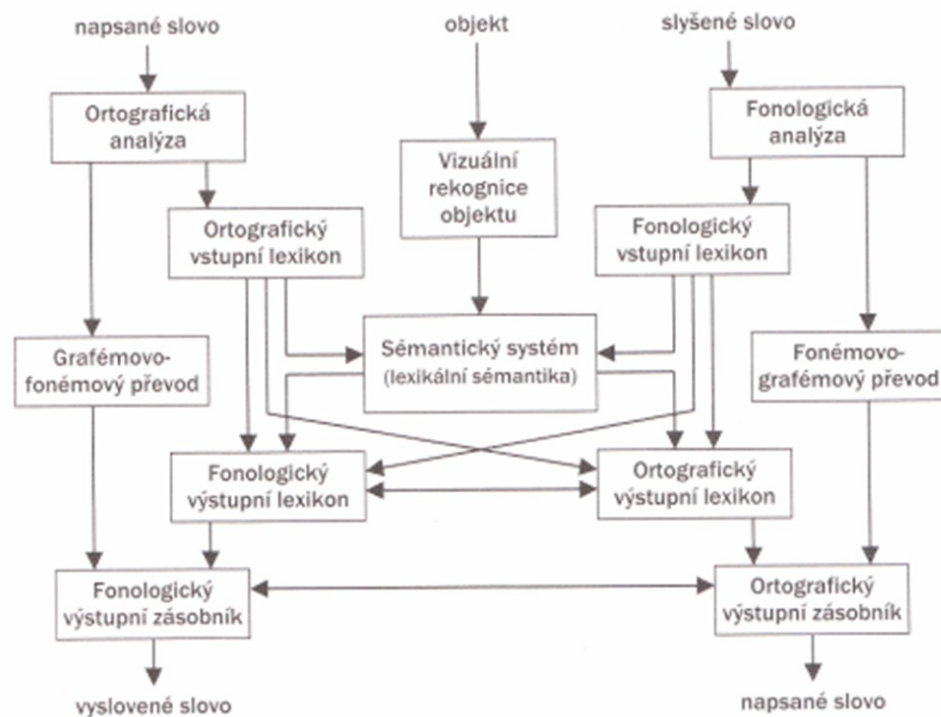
napsané slovo

objekt

slyšené slovo

Ortografická analýza

Vizuální rekognice objektu

Fonologická analýza

Ortografický vstupní lexikon

Fonologický vstupní lexikon

Grafémovo-fonémový převod

Sémantický systém (lexikální sémantika)

Fonémovo-grafémový převod

Fonologický výstupní lexikon

Ortografický výstupní lexikon

Fonologický výstupní zásobník

Ortografický výstupní zásobník

vyslovené slovo

napsané slovo